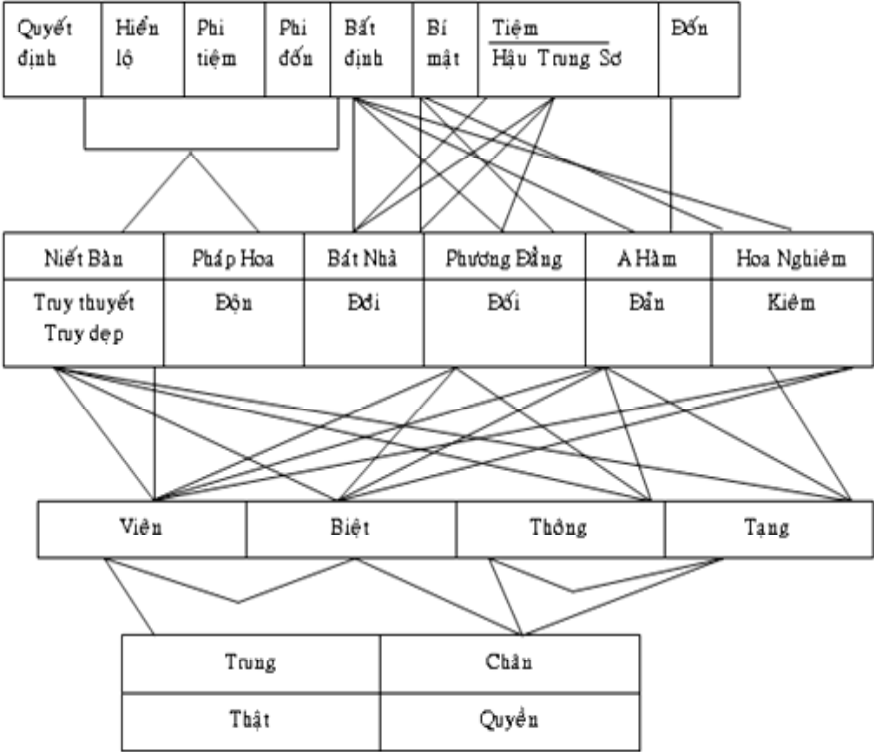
| Quyết định | Hiển lộ | Phi tiệm | Phi đốn | Bất định | Bí mật | Tiệm<br>Hậu Trung Sơ | Đốn |
|---|---|---|---|---|---|---|---|

| Niết Bàn | Pháp Hoa | Bát Nhã | Phương Đẳng | A Hàm | Hoa Nghiêm |
|---|---|---|---|---|---|
| Truy thuyết<br>Truy dẹp | Độn | Đới | Đối | Đản | Kiêm |

| Viên | Biệt | Thông | Tạng |
|---|---|---|---|

| Trung | Chân |
|---|---|
| Thật | Quyền |